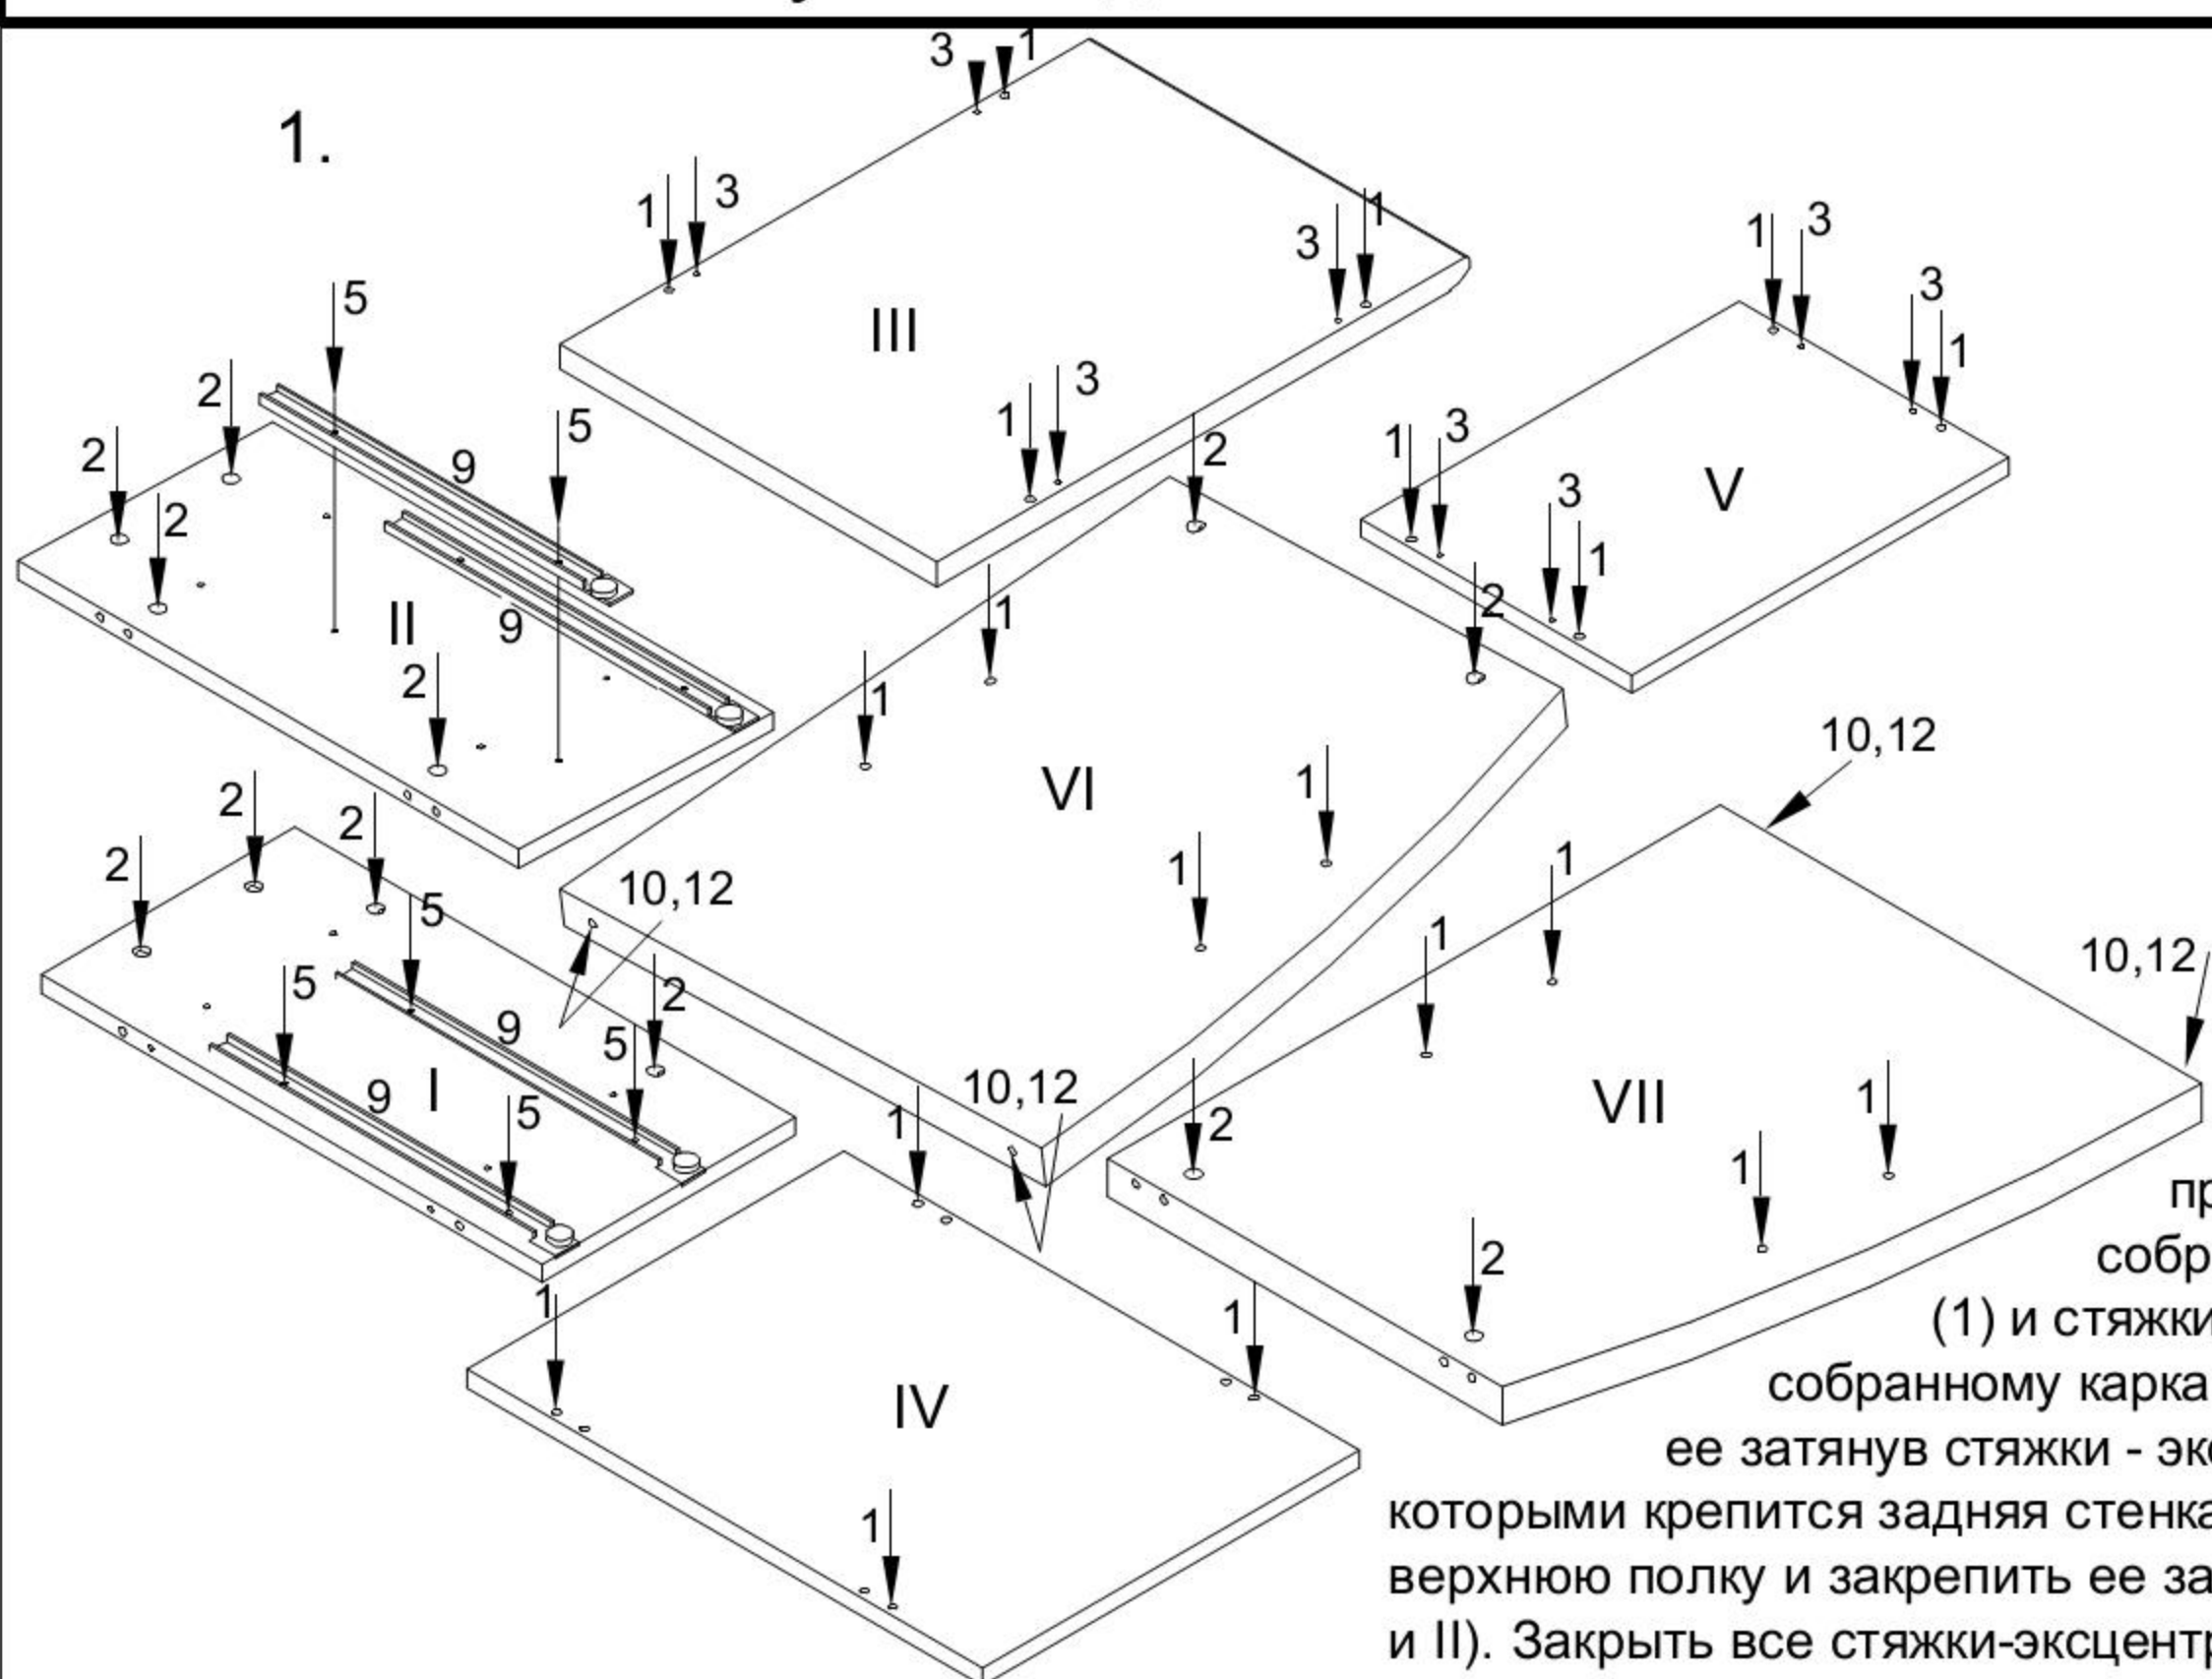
1.

3 1
1 3
3 1
III
1 3
1 3
3
1
5
2
2
2
9
5
1 3
3
V
3
1
2
II
9
2
1
2
1
VI
1
10,12
1
2
2
2
10,12
5
1
1
5
9
2
10,12
5
VII
9
I
5
10,12
1
2
1
1
1
2
1
1
IV
1

пр
собр
(1) и стяжки
собранному карка
ее затянув стяжки - эк
которыми крепится задняя стенка
верхнюю полку и закрепить ее за
и II). Закрыть все стяжки-эксцент